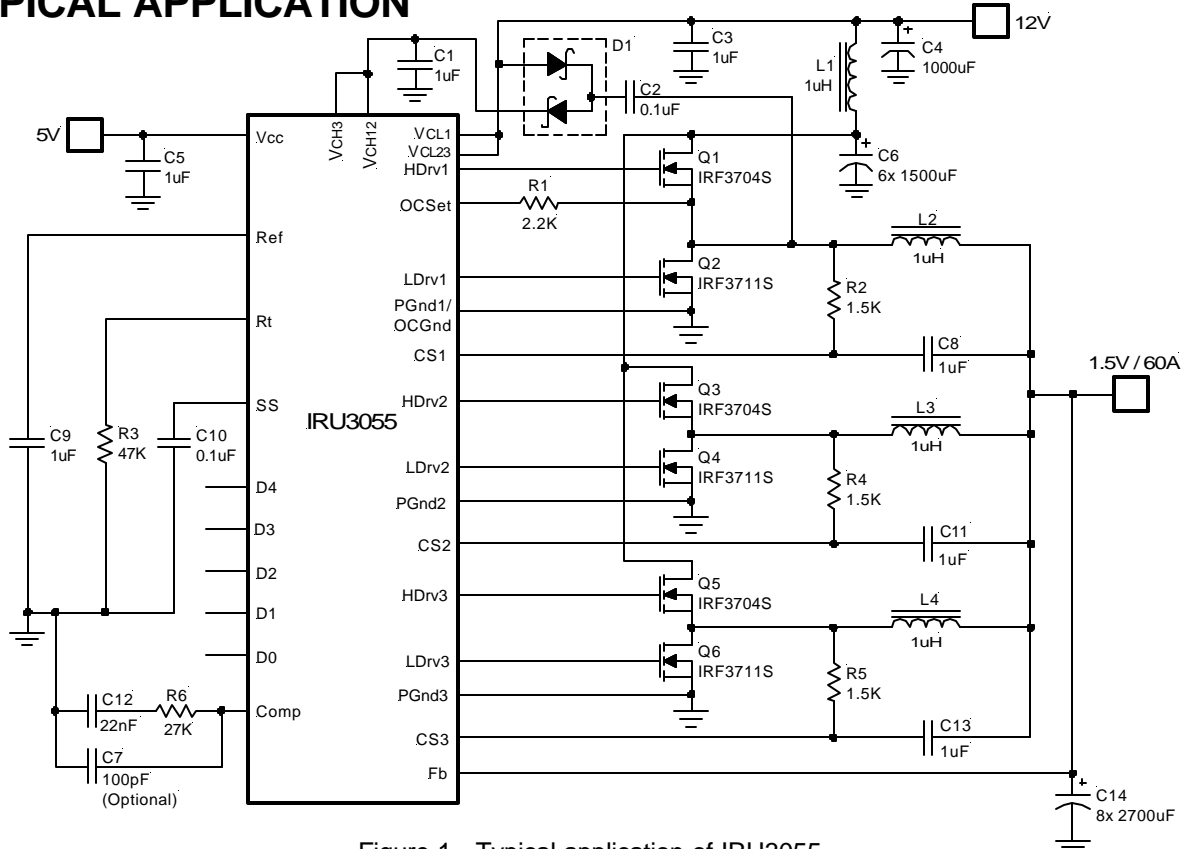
PICAL APPLICATION

12V

C1
1uF

D1

C3
1uF

L1
1uH

C4
1000uF

C2
0.1uF

5V

C5
1uF

Vcc

VCH3

VCH12

VCL1
VCL23
HDrv1

OCSet

R1
2.2K

Q1
IRF3704S

C6
6x 1500uF

Ref

L2
1uH

LDrv1

PGnd1/
OCGnd

Q2
IRF3711S

R2
1.5K

Rt

CS1

C8
1uF

1.5V / 60A

SS

HDrv2

Q3
IRF3704S

IRU3055

C9
1uF

R3
47K

C10
0.1uF

L3
1uH

LDrv2

Q4
IRF3711S

R4
1.5K

D4

PGnd2

D3

CS2

C11
1uF

D2

HDrv3

Q5
IRF3704S

D1

L4
1uH

D0

LDrv3

Q6
IRF3711S

R5
1.5K

PGnd3

C12
22nF

R6
27K

Comp

CS3

C13
1uF

C7
100pF
(Optional)

Fb

C14
8x 2700uF

Figure 1 - Typical application of IRU3055.